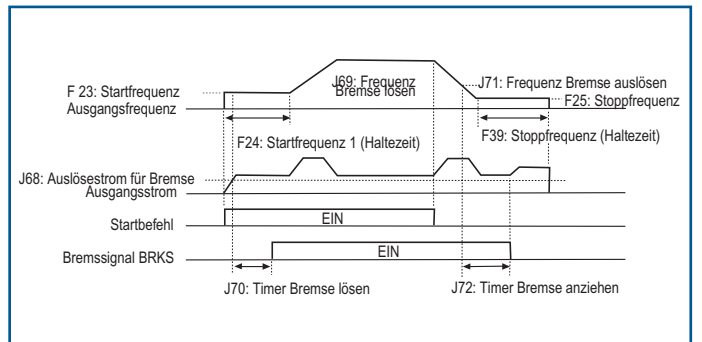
F 23: Startfrequenz
Ausgangsfrequenz

J69: Frequenz
Bremse lösen

J71: Frequenz Bremse auslösen

F25: Stoppfrequenz

F24: Startfrequenz 1 (Haltezeit)

F39: Stoppfrequenz (Haltezeit)

J68: Auslösestrom für Bremse
Ausgangsstrom

Startbefehl

EIN

Bremssignal BRKS

EIN

J70: Timer Bremse lösen

J72: Timer Bremse anziehen